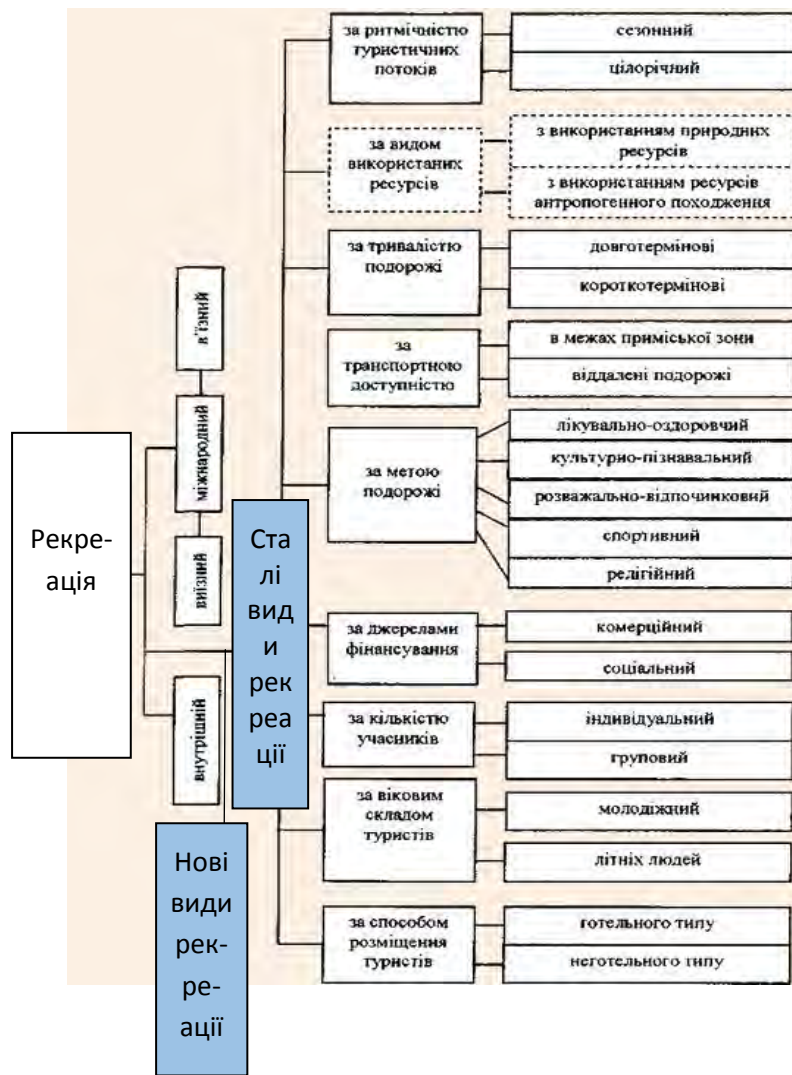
Рекреація

в'їзний

міжнародний

виїзний

внутрішній

Сталі види рекреації

Нові види рекреації

за ритмічністю туристичних потоків
сезонний
цілорічний

за видом використаних ресурсів
з використанням природних ресурсів
з використанням ресурсів антропогенного походження

за тривалістю подорожі
довготермінові
короткотермінові

за транспортною доступністю
в межах приміської зони
віддалені подорожі

за метою подорожі
лікувально-оздоровчий
культурно-пізнавальний
розважально-відпочинковий
спортивний
релігійний

за джерелами фінансування
комерційний
соціальний

за кількістю учасників
індивідуальний
груповий

за віковим складом туристів
молодіжний
літніх людей

за способом розміщення туристів
готельного типу
неготельного типу